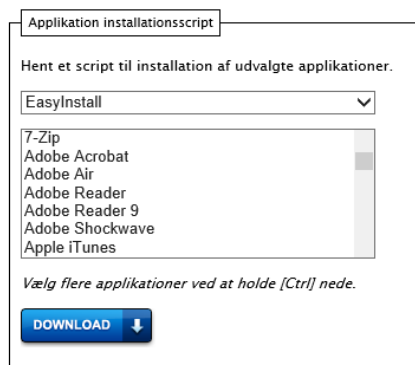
Applikation installationsscript

Hent et script til installation af udvalgte applikationer.

EasyInstall

7-Zip
Adobe Acrobat
Adobe Air
Adobe Reader
Adobe Reader 9
Adobe Shockwave
Apple iTunes

Vælg flere applikationer ved at holde [Ctrl] nede.

DOWNLOAD